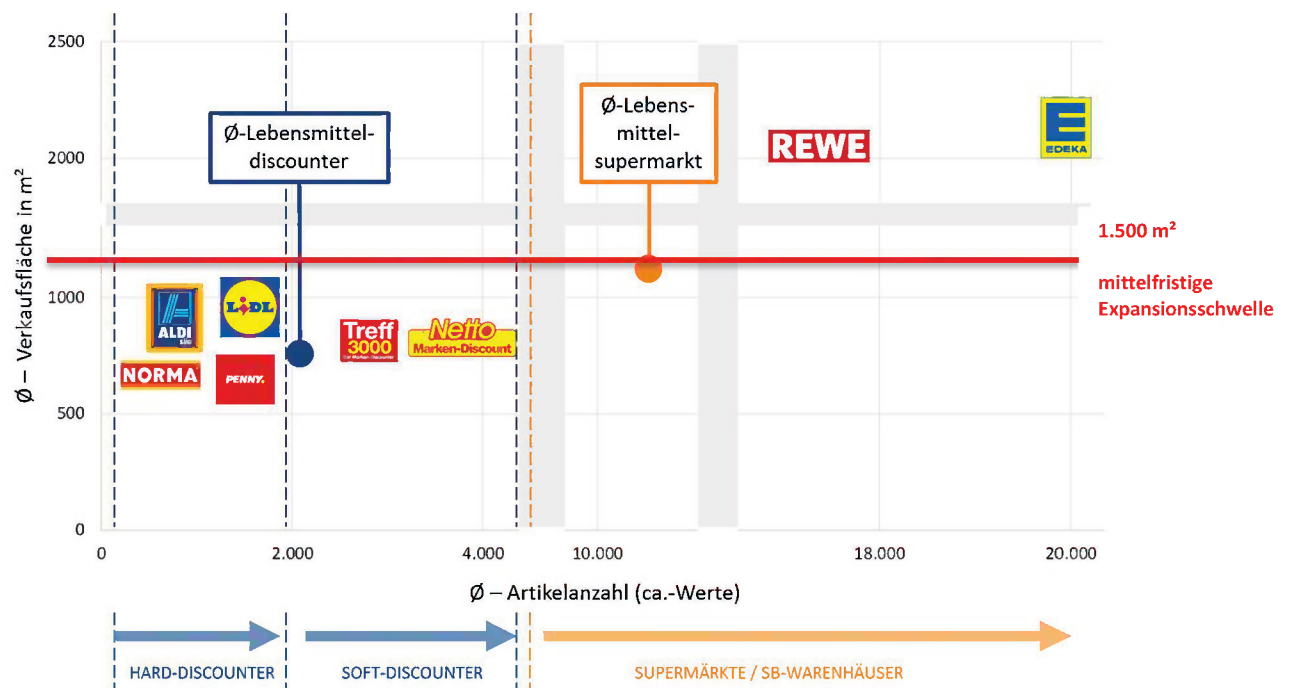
2500

2000

1000

500

0

Ø – Verkaufsfläche in m²

Ø-Lebensmittel-discounter

Ø-Lebens-mittel-supermarkt

REWE

E EDEKA

1.500 m²

mittelfristige Expansionsschwelle

ALDI SÜD

LIDL

NORMA

PENNY.

Treff 3000

Netto Marken-Discount

0

2.000

4.000

10.000

18.000

20.000

Ø – Artikelanzahl (ca.-Werte)

HARD-DISCOUNTER

SOFT-DISCOUNTER

SUPERMÄRKTE / SB-WARENHÄUSER